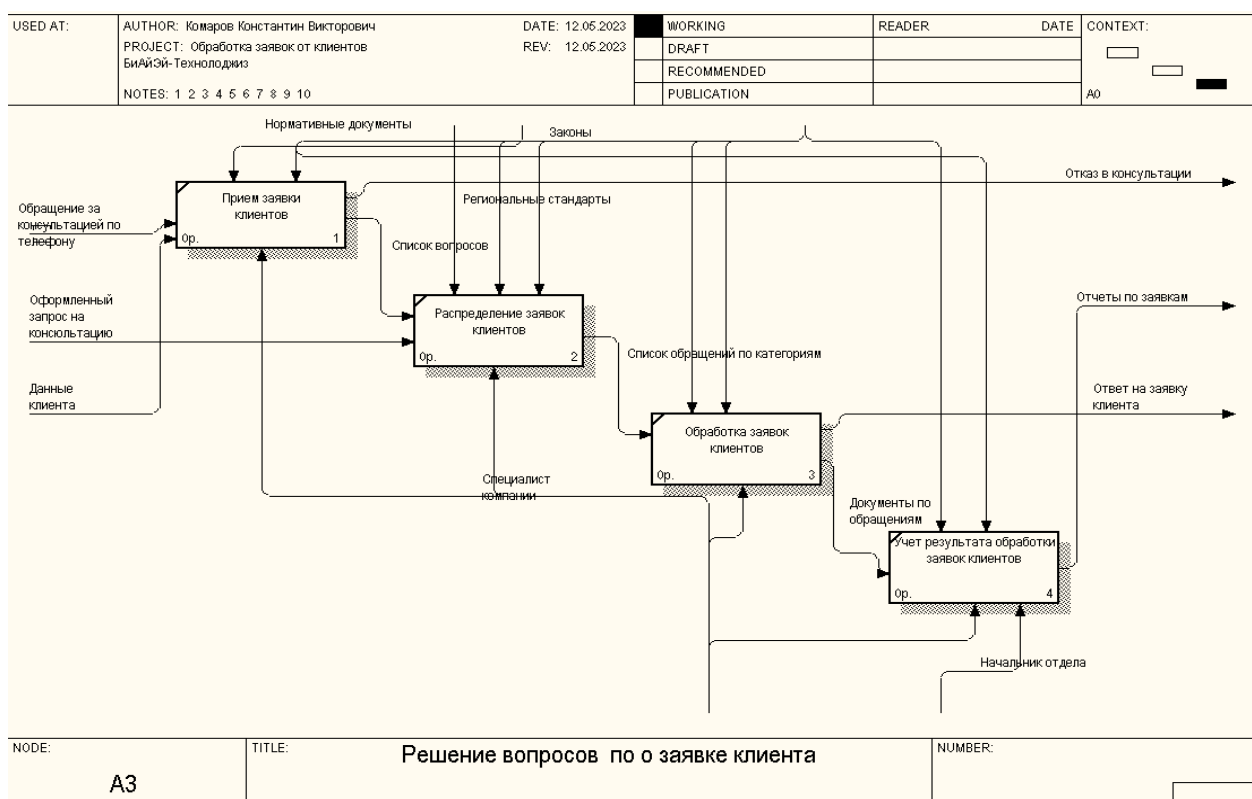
USED AT: AUTHOR: Комаров Константин Викторович DATE: 12.05.2023 WORKING READER DATE CONTEXT:
PROJECT: Обработка заявок от клиентов БиАйЭй-Технолоджиз REV: 12.05.2023 DRAFT
RECOMMENDED
NOTES: 1 2 3 4 5 6 7 8 9 10 PUBLICATION A0

Нормативные документы

Законы

Отказ в консультации

Обращение за консультацией по телефону

Прием заявки клиентов

0р. 1

Региональные стандарты

Список вопросов

Оформленный запрос на консюльтацию

Распределение заявок клиентов

0р. 2

Отчеты по заявкам

Данные клиента

Список обращений по категориям

Ответ на заявку клиента

Обработка заявок клиентов

0р. 3

Специалист компании

Документы по обращениям

Учет результата обработки заявок клиентов

0р. 4

Начальник отдела

NODE: A3 TITLE: Решение вопросов по о заявке клиента NUMBER: